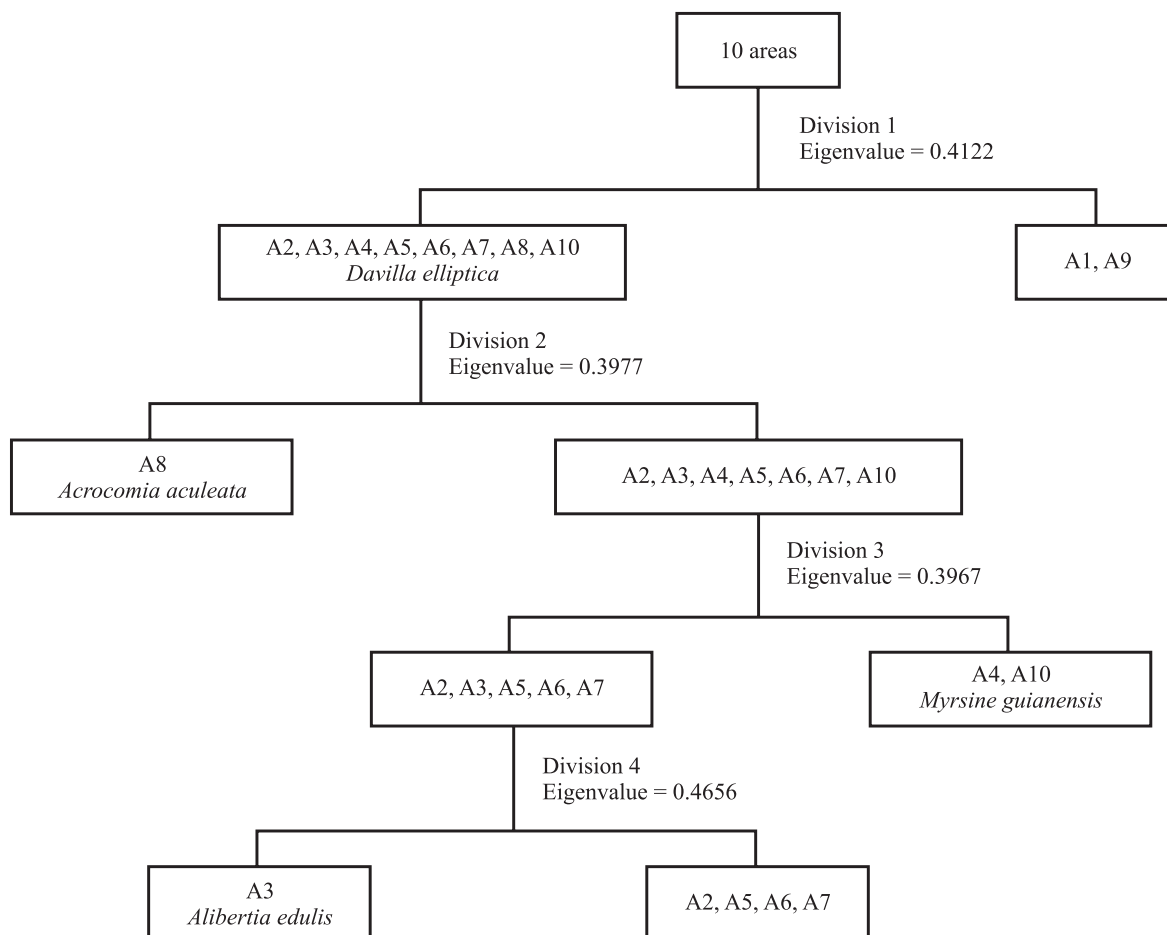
10 areas

Division 1
Eigenvalue = 0.4122

A2, A3, A4, A5, A6, A7, A8, A10
*Davilla elliptica*

A1, A9

Division 2
Eigenvalue = 0.3977

A8
*Acrocomia aculeata*

A2, A3, A4, A5, A6, A7, A10

Division 3
Eigenvalue = 0.3967

A2, A3, A5, A6, A7

A4, A10
*Myrsine guianensis*

Division 4
Eigenvalue = 0.4656

A3
*Alibertia edulis*

A2, A5, A6, A7